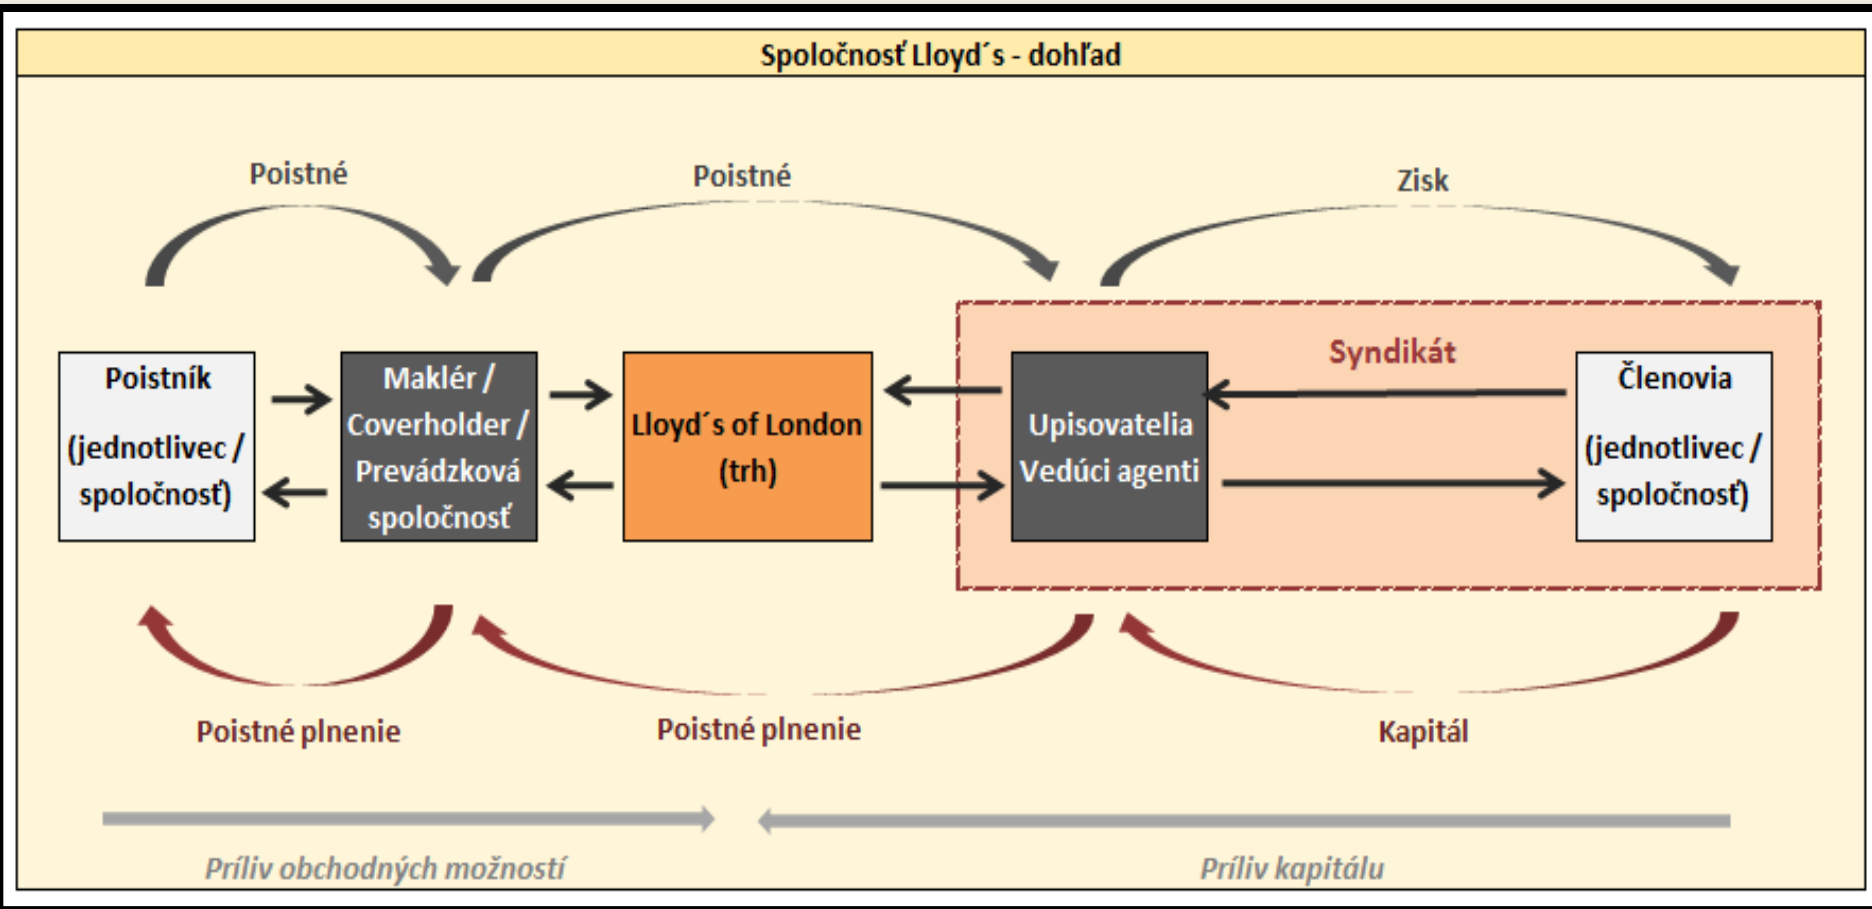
Spoločnosť Lloyd´s - dohľad

Poistné

Poistné

Zisk

Syndikát

Poistník

(jednotlivec / spoločnosť)

Maklér / Coverholder / Prevádzková spoločnosť

Lloyd´s of London (trh)

Upisovatelia Vedúci agenti

Členovia

(jednotlivec / spoločnosť)

Poistné plnenie

Poistné plnenie

Kapitál

Príliv obchodných možností

Príliv kapitálu